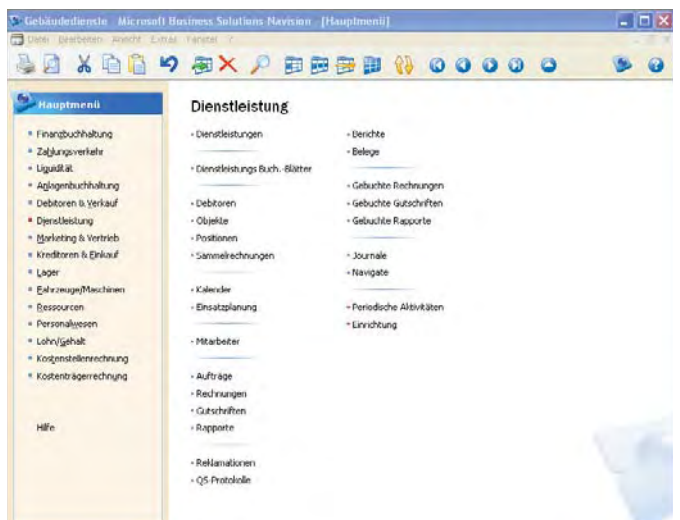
Gebäudedienste - Microsoft Business Solutions-Navision - [Hauptmenü]

Datei Bearbeiten Ansicht Extras Fenster ?

Hauptmenü

- Finanzbuchhaltung
- Zahlungsverkehr
- Liquidität
- Anlagenbuchhaltung
- Debitoren & Verkauf
- Dienstleistung
- Marketing & Vertrieb
- Kreditoren & Einkauf
- Lager
- Fahrzeuge/Maschinen
- Ressourcen
- Personalwesen
- Lohn/Gehalt
- Kostenstellenrechnung
- Kostenträgerrechnung

Hilfe

Dienstleistung

- Dienstleistungen
- Dienstleistungs Buch.-Blätter
- Debitoren
- Objekte
- Positionen
- Sammelrechnungen
- Kalender
- Einsatzplanung
- Mitarbeiter
- Aufträge
- Rechnungen
- Gutschriften
- Rapporte
- Reklamationen
- QS-Protokolle

- Berichte
- Belege
- Gebuchte Rechnungen
- Gebuchte Gutschriften
- Gebuchte Rapporte
- Journale
- Navigate
- Periodische Aktivitäten
- Einrichtung